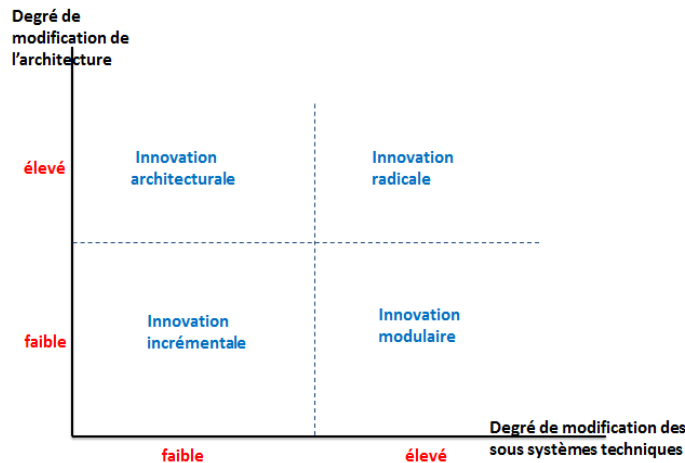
Degré de modification de l'architecture

élevé

Innovation architecturale

Innovation radicale

faible

Innovation incrémentale

Innovation modulaire

Degré de modification des sous systèmes techniques

faible

élevé